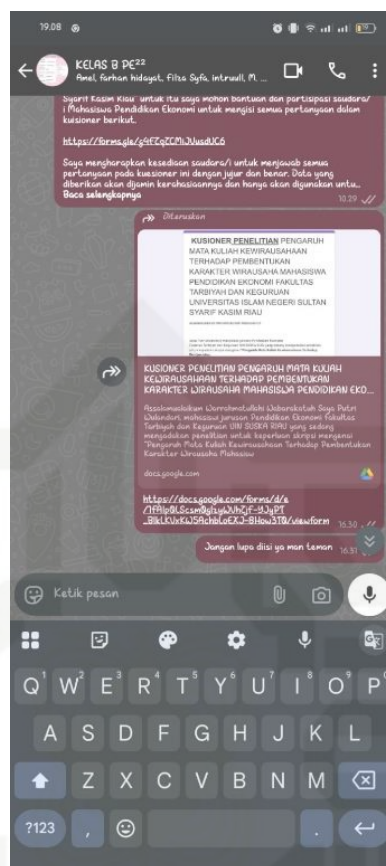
19.08

KELAS B PE²²
Amel, farhan hidayat, Filza Syfa, intruull, M. ...

Syarif Kasim Riau" untuk itu saya mohon bantuan dan partisipasi saudara/i Mahasiswa Pendidikan Ekonomi untuk mengisi semua pertanyaan dalam kuesioner berikut.

https://forms.gle/g4FZqZCMiJUusdUC6

Saya mengharapkan kesediaan saudara/i untuk menjawab semua pertanyaan pada kuesioner ini dengan jujur dan benar. Data yang diberikan akan dijamin kerahasiaannya dan hanya akan digunakan untu... Baca selengkapnya

10.29

Diteruskan

KUSIONER PENELITIAN PENGARUH MATA KULIAH KEWIRAUSAHAAN TERHADAP PEMBENTUKAN KARAKTER WIRAUSAHA MAHASISWA PENDIDIKAN EKONOMI FAKULTAS TARBIYAH DAN KEGURUAN UNIVERSITAS ISLAM NEGERI SULTAN SYARIF KASIM RIAU

KUSIONER PENELITIAN PENGARUH MATA KULIAH KEWIRAUSAHAAN TERHADAP PEMBENTUKAN KARAKTER WIRAUSAHA MAHASISWA PENDIDIKAN EKO...

Assalamualaikum Warrahmatullahi Wabarakatuh Saya Putri Wulandari mahasiswi jurusan Pendidikan Ekonomi Fakultas Tarbiyah dan Keguruan UIN SUSKA RIAU yang sedang mengadakan penelitian untuk keperluan skripsi mengenai "Pengaruh Mata Kuliah Kewirausahaan Terhadap Pembentukan Karakter Wirausaha Mahasiswa

docs.google.com

https://docs.google.com/forms/d/e/1FAIpQLScsm0glzyWJhZjf-9JyPT_BlkLKVrKWJ5AchbLoEXJ-8How3T0/viewform

16.30

Jangan lupa diisi ya man teman 16.31

Ketik pesan

Q W E R T Y U I O P
A S D F G H J K L
Z X C V B N M
?123 ,